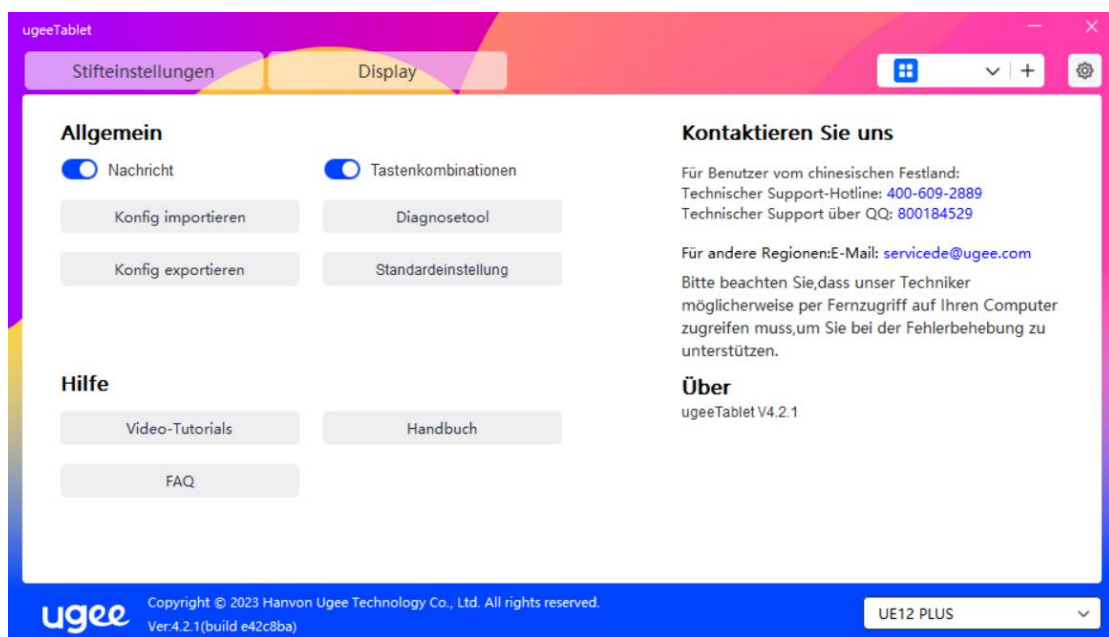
ugeeTablet

Stifteinstellungen

Display

Allgemein

Nachricht

Tastenkombinationen

Konfig importieren

Diagnosetool

Konfig exportieren

Standardeinstellung

Hilfe

Video-Tutorials

Handbuch

FAQ

Kontaktieren Sie uns

Für Benutzer vom chinesischen Festland:
Technischer Support-Hotline: 400-609-2889
Technischer Support über QQ: 800184529

Für andere Regionen:E-Mail: servicede@ugee.com

Bitte beachten Sie,dass unser Techniker möglicherweise per Fernzugriff auf Ihren Computer zugreifen muss,um Sie bei der Fehlerbehebung zu unterstützen.

Über

ugeeTablet V4.2.1

ugee

Copyright © 2023 Hanvon Ugee Technology Co., Ltd. All rights reserved.
Ver:4.2.1(build e42c8ba)

UE12 PLUS